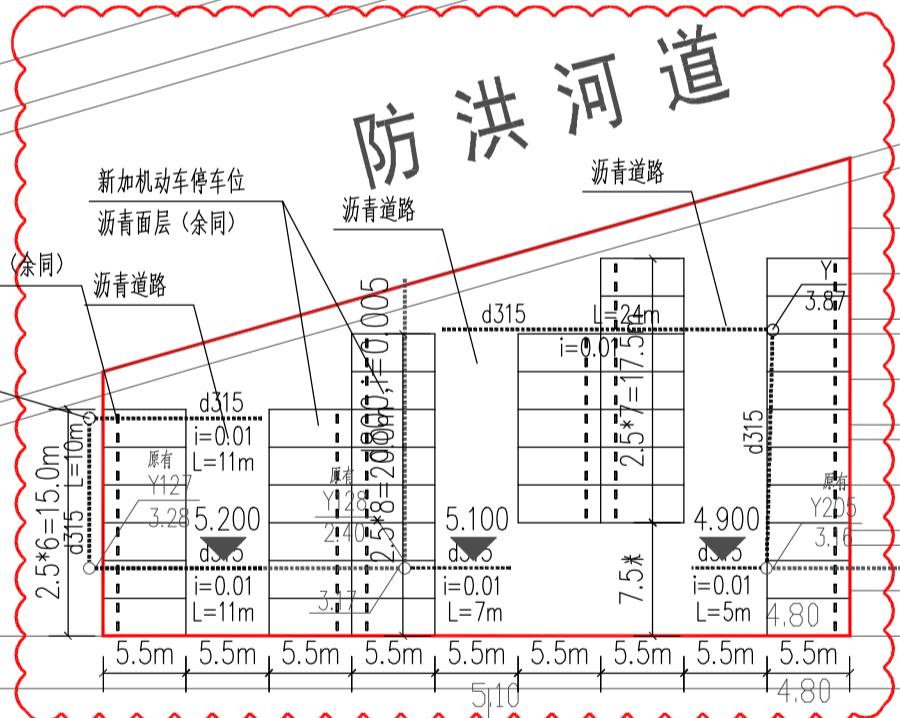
防洪河道

新加机动车停车位
沥青面层（余同）

沥青道路

沥青道路

（余同）

沥青道路

d315
L=24m
i=0.01
2.5*7=17.5m

Y
3.87

i=0.005
L=20m
2.5*8=20m

d315
i=0.01
L=11m

2.5*6=15.0m
L=10m
d315

原有
Y127
3.28

5.200
d315
i=0.01
L=11m

原有
Y128
2.40

3.17

5.100
d315
i=0.01
L=7m

7.5米

d315

原有
Y205
3.16

4.900
d315
i=0.01
L=5m

4.80

| 5.5m | 5.5m | 5.5m | 5.5m | 5.5m | 5.5m | 5.5m | 5.5m | 5.5m |
|---|---|---|---|---|---|---|---|---|

5.10

4.80